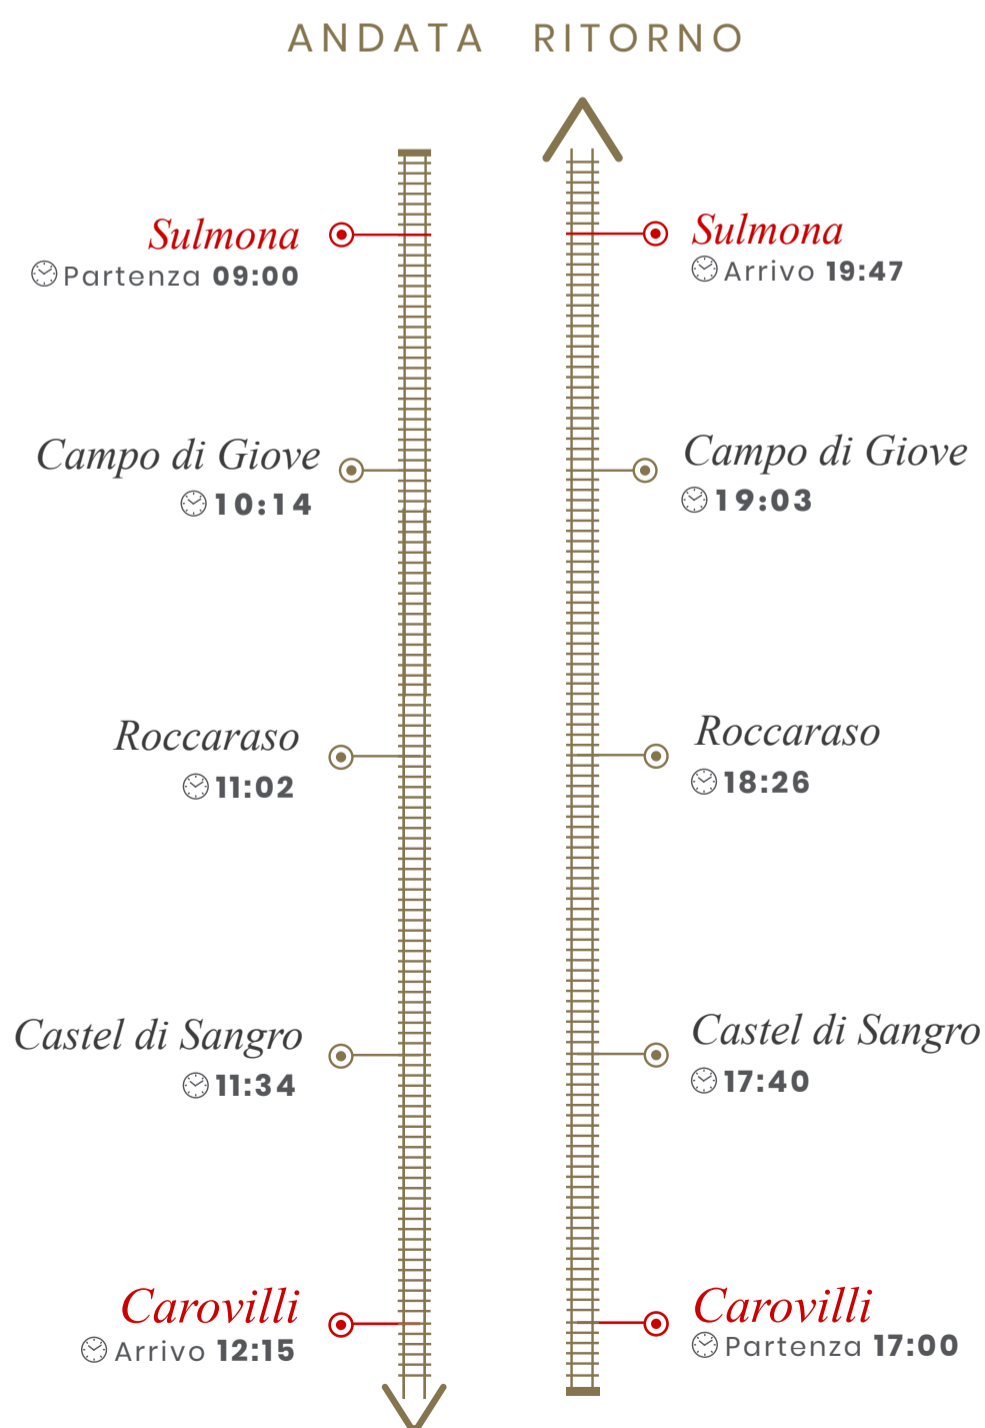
ANDATA

Sulmona
Partenza 09:00

Campo di Giove
10:14

Roccaraso
11:02

Castel di Sangro
11:34

Carovilli
Arrivo 12:15

RITORNO

Sulmona
Arrivo 19:47

Campo di Giove
19:03

Roccaraso
18:26

Castel di Sangro
17:40

Carovilli
Partenza 17:00